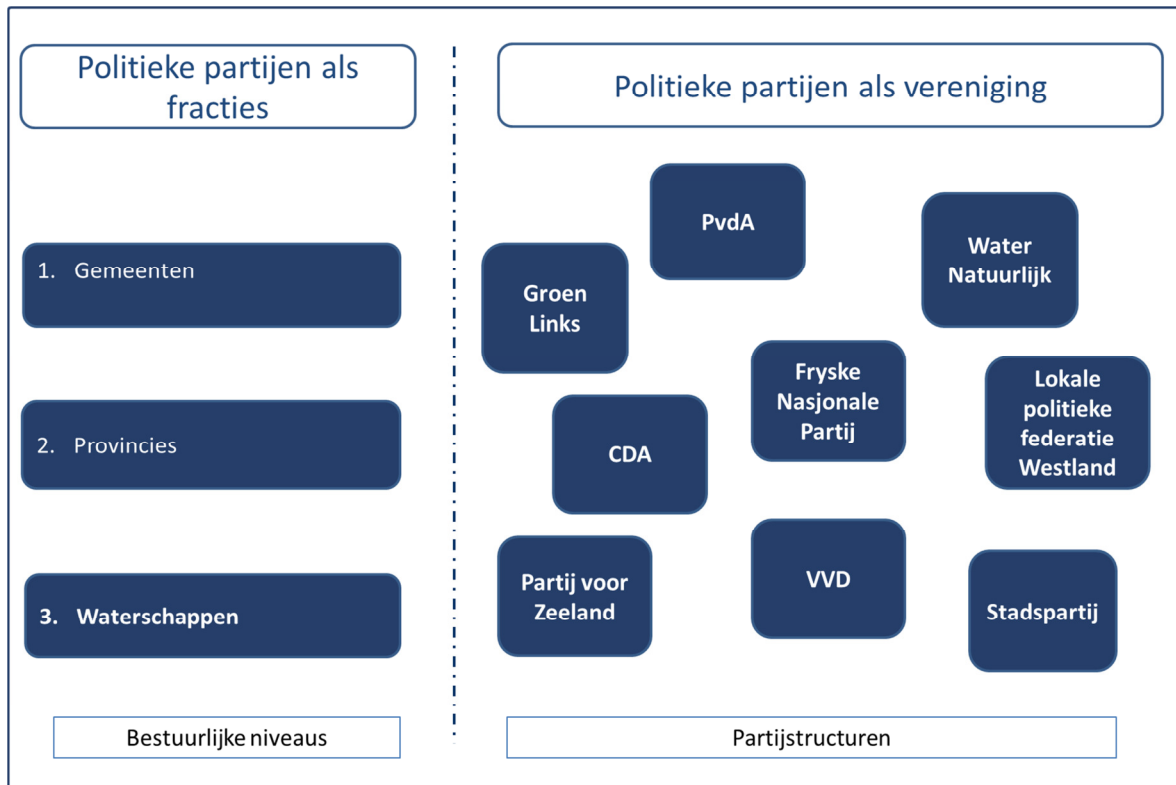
Politieke partijen als fracties

1. Gemeenten

2. Provincies

3. Waterschappen

Bestuurlijke niveaus

Politieke partijen als vereniging

PvdA

Water Natuurlijk

Groen Links

Fryske Nasjonale Partij

Lokale politieke federatie Westland

CDA

Partij voor Zeeland

VVD

Stadspartij

Partijstructuren